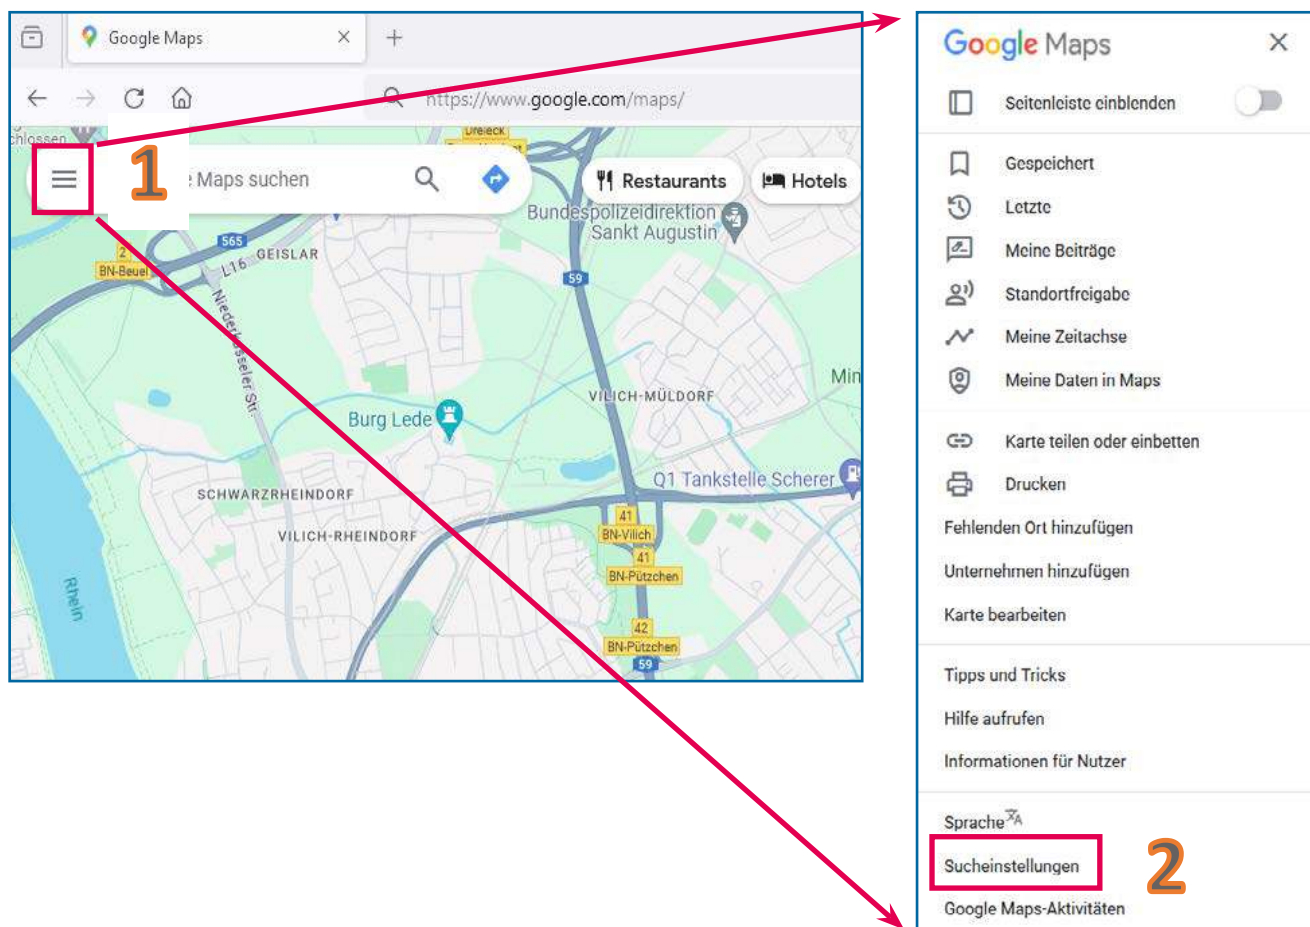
Google Maps ×
+
https://www.google.com/maps/
chlossen
Dreieck
1
Maps suchen
Restaurants
Hotels
Bundespolizeidirektion Sankt Augustin
565
GEISLAR
L16
BN-Beuel
2
Niederkasseler Str.
59
Min
VILICH-MÜLDORF
Burg Lede
Q1 Tankstelle Scherer
SCHWARZRHEINDORF
41
BN-Vilich
VILICH-RHEINDORF
41
BN-Pützchen
Rhein
42
BN-Pützchen
59

Google Maps ×
Seitenleiste einblenden
Gespeichert
Letzte
Meine Beiträge
Standortfreigabe
Meine Zeitachse
Meine Daten in Maps
Karte teilen oder einbetten
Drucken
Fehlenden Ort hinzufügen
Unternehmen hinzufügen
Karte bearbeiten
Tipps und Tricks
Hilfe aufrufen
Informationen für Nutzer
Sprache
Sucheinstellungen
2
Google Maps-Aktivitäten